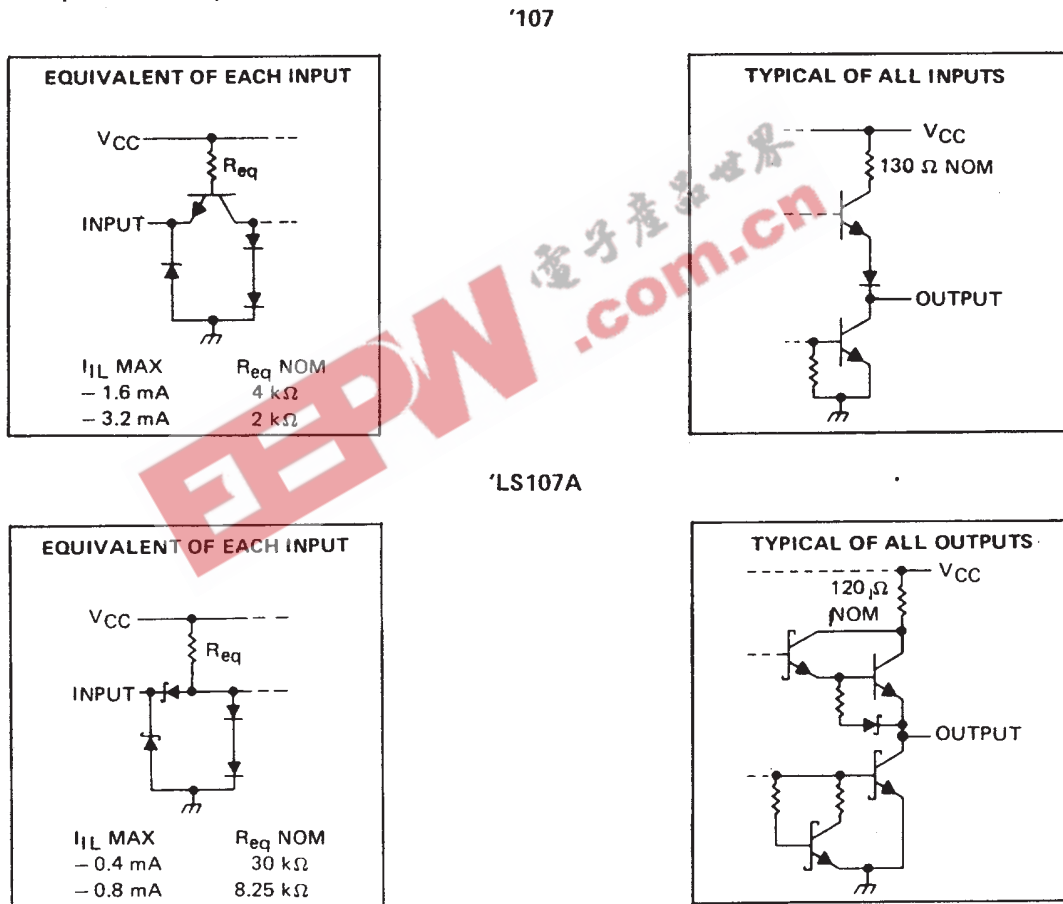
'107

EQUIVALENT OF EACH INPUT

$V_{CC}$

$R_{eq}$

INPUT

| $I_{IL}$ MAX | $R_{eq}$ NOM |
|---|---|
| − 1.6 mA | 4 kΩ |
| − 3.2 mA | 2 kΩ |

TYPICAL OF ALL INPUTS

$V_{CC}$

130 Ω NOM

OUTPUT

电子产品世界

EEPW .com.cn

'LS107A

EQUIVALENT OF EACH INPUT

$V_{CC}$

$R_{eq}$

INPUT

| $I_{IL}$ MAX | $R_{eq}$ NOM |
|---|---|
| − 0.4 mA | 30 kΩ |
| − 0.8 mA | 8.25 kΩ |

TYPICAL OF ALL OUTPUTS

$V_{CC}$

120 Ω NOM

OUTPUT